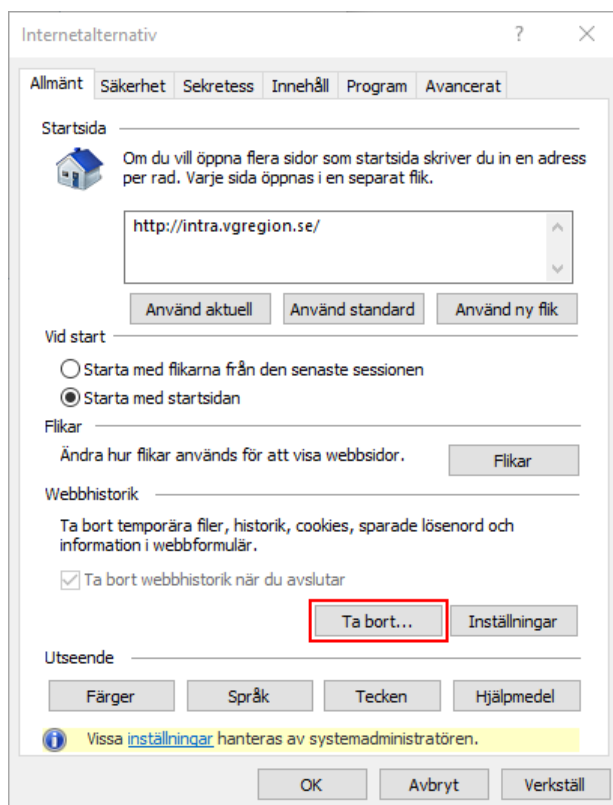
Internetalternativ ? ×

Allmänt | Säkerhet | Sekretess | Innehåll | Program | Avancerat

Startsida

Om du vill öppna flera sidor som startsida skriver du in en adress per rad. Varje sida öppnas i en separat flik.

http://intra.vgregion.se/

Använd aktuell | Använd standard | Använd ny flik

Vid start

Starta med flikarna från den senaste sessionen

Starta med startsidan

Flikar

Ändra hur flikar används för att visa webbsidor.

Flikar

Webbhistorik

Ta bort temporära filer, historik, cookies, sparade lösenord och information i webbformulär.

Ta bort webbhistorik när du avslutar

Ta bort... | Inställningar

Utseende

Färger | Språk | Tecken | Hjälpmedel

Vissa inställningar hanteras av systemadministratören.

OK | Avbryt | Verkställ